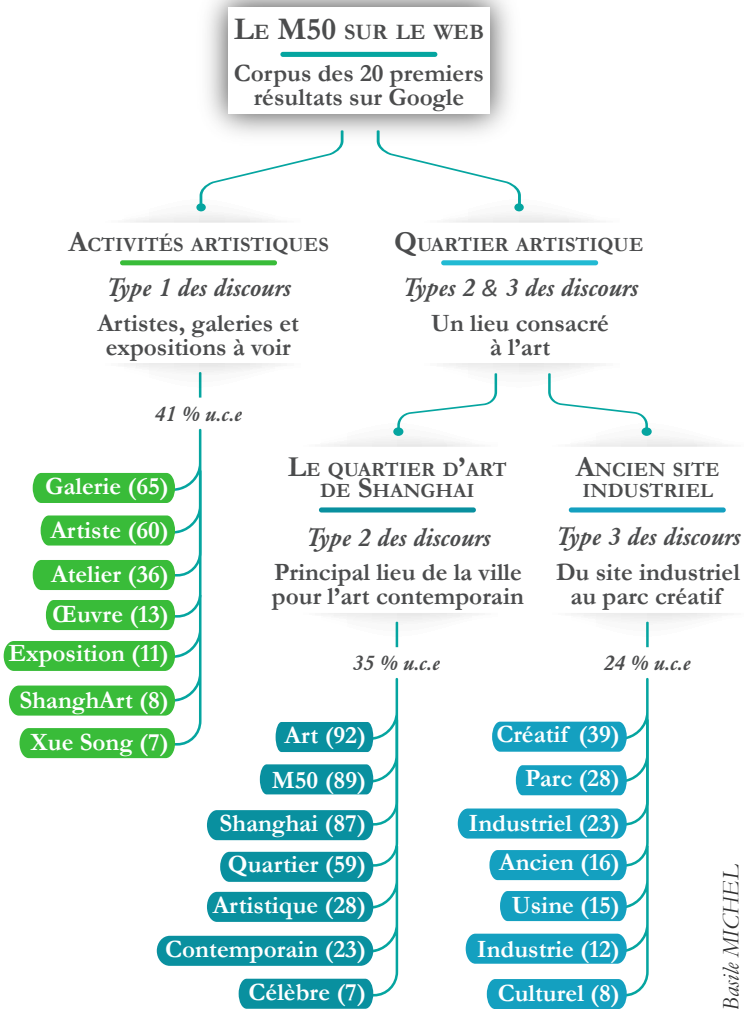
LE M50 SUR LE WEB
Corpus des 20 premiers résultats sur Google

ACTIVITÉS ARTISTIQUES
Type 1 des discours
Artistes, galeries et expositions à voir

41 % u.c.e

Galerie (65)
Artiste (60)
Atelier (36)
Œuvre (13)
Exposition (11)
ShanghArt (8)
Xue Song (7)

QUARTIER ARTISTIQUE
Types 2 & 3 des discours
Un lieu consacré à l'art

LE QUARTIER D'ART DE SHANGHAI
Type 2 des discours
Principal lieu de la ville pour l'art contemporain

35 % u.c.e

Art (92)
M50 (89)
Shanghai (87)
Quartier (59)
Artistique (28)
Contemporain (23)
Célèbre (7)

ANCIEN SITE INDUSTRIEL
Type 3 des discours
Du site industriel au parc créatif

24 % u.c.e

Créatif (39)
Parc (28)
Industriel (23)
Ancien (16)
Usine (15)
Industrie (12)
Culturel (8)

Basile MICHEL